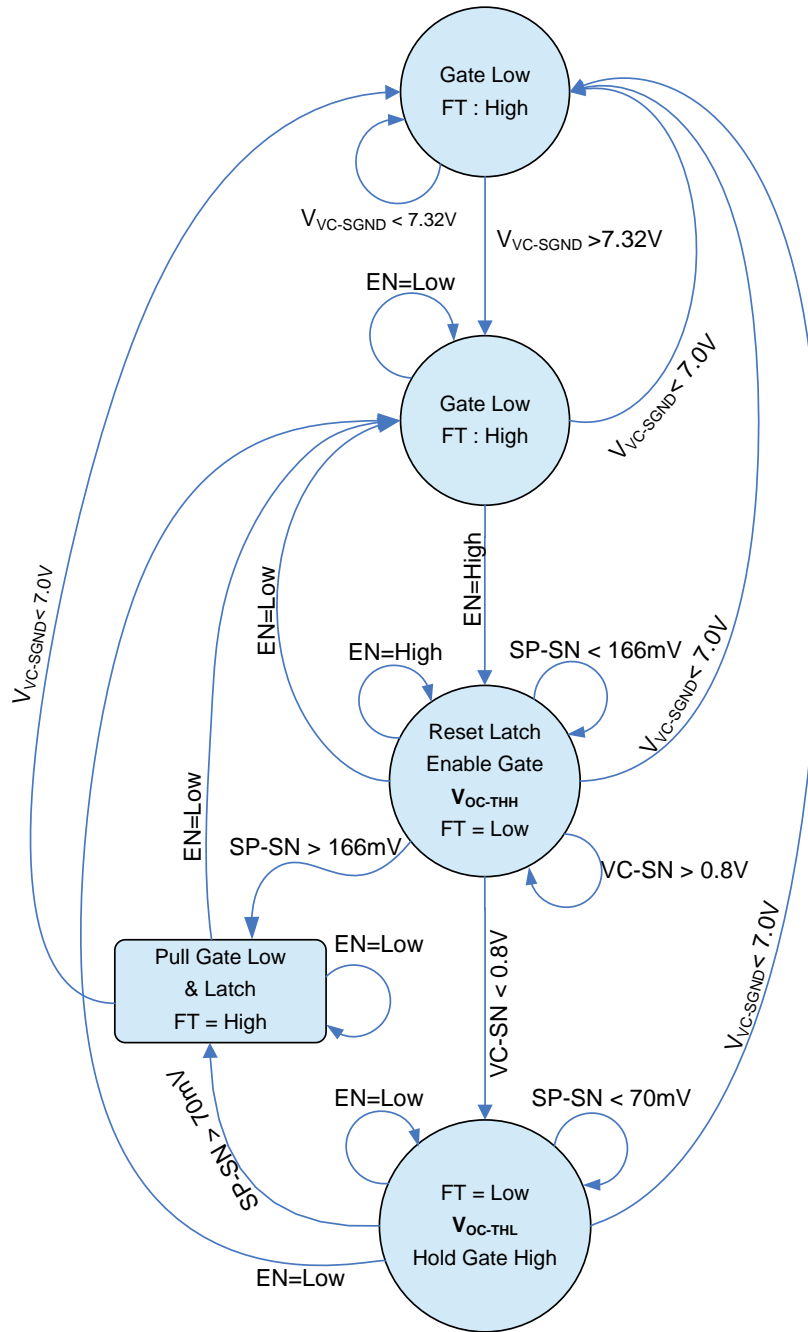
Gate Low
FT : High

$V_{VC\text{-}SGND}$ < 7.32V

$V_{VC\text{-}SGND}$ >7.32V

EN=Low

Gate Low
FT : High

$V_{VC\text{-}SGND}$< 7.0V

$V_{VC\text{-}SGND}$< 7.0V

EN=High

EN=Low

EN=High

SP-SN < 166mV

$V_{VC\text{-}SGND}$< 7.0V

Reset Latch
Enable Gate
$V_{OC\text{-}THH}$
FT = Low

EN=Low

SP-SN > 166mV

VC-SN > 0.8V

$V_{VC\text{-}SGND}$< 7.0V

EN=Low

Pull Gate Low
& Latch
FT = High

VC-SN < 0.8V

SP-SN < 70mV

EN=Low

SP-SN < 70mV

FT = Low
$V_{OC\text{-}THL}$
Hold Gate High

EN=Low